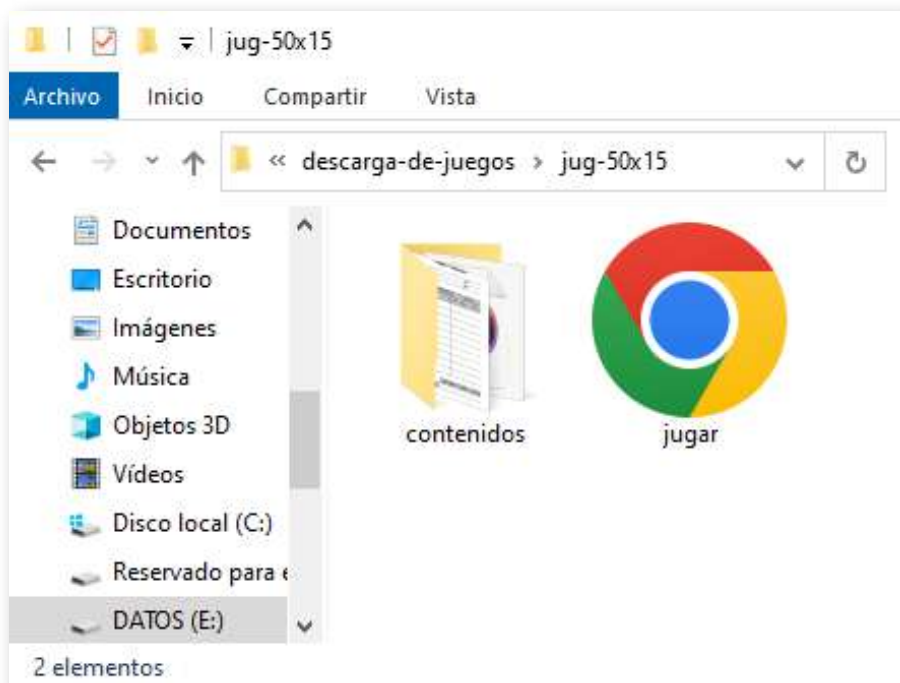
jug-50x15

Archivo Inicio Compartir Vista

« descarga-de-juegos › jug-50x15

Documentos
Escritorio
Imágenes
Música
Objetos 3D
Vídeos
Disco local (C:)
Reservado para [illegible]
DATOS (E:)

contenidos
jugar

2 elementos